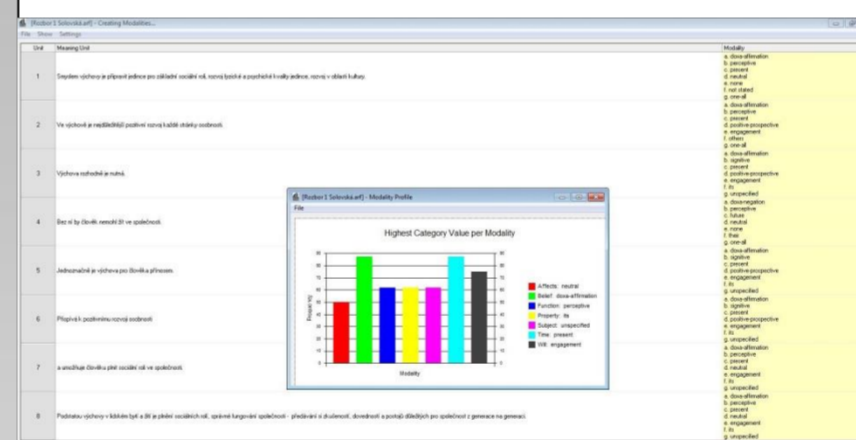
[Rozbor 1 Selovská.arf] - Creating Modalities...
File Show Settings

| Unit | Meaning Unit | Modality |
|---|---|---|
| 1 | Smyslem výchovy je připravit jedince pro základní sociální roli, rozvoj fyzické a psychické kvality jedince, rozvoj v oblasti kultury. | a. doxa-affirmation b. perceptive c. present d. neutral e. none f. not stated g. one-all |
| 2 | Ve výchově je nejdůležitější pozitivní rozvoj každé stránky osobnosti. | a. doxa-affirmation b. perceptive c. present d. positive-prospective e. engagement f. others g. one-all |
| 3 | Výchova rozhodně je nutná. | a. doxa-affirmation b. sigitive c. present d. positive-prospective e. engagement f. its g. unspecified |
| 4 | Bez ní by člověk nemohl žít ve společnosti. | a. doxa-negation b. perceptive c. future d. neutral e. none f. thee g. one-all |
| 5 | Jednoznačně je výchova pro člověka přínosem. | a. doxa-affirmation b. sigitive c. present d. positive-prospective e. engagement f. its g. unspecified |
| 6 | Přispívá k pozitivnímu rozvoji osobnosti | a. doxa-affirmation b. sigitive c. present d. positive-prospective e. engagement f. its g. unspecified |
| 7 | a umožňuje člověku plnit sociální roli ve společnosti. | a. doxa-affirmation b. perceptive c. present d. neutral e. engagement f. its g. unspecified |
| 8 | Podstatou výchovy v lidském bytí a žití je plnění sociálních rolí, správné fungování společnosti - předávání si zkušeností, dovedností a postojů důležitých pro společnost z generace na generaci. | a. doxa-affirmation b. perceptive c. present d. neutral e. engagement f. its g. unspecified |

[Rozbor 1 Selovská.arf] - Modality Profile
File

Highest Category Value per Modality

Percent (%)
90 80 70 60 50 40 30 20 10 0
Modality

Affects: neutral
Belief: doxa-affirmation
Function: perceptive
Property: its
Subject: unspecified
Time: present
Will: engagement